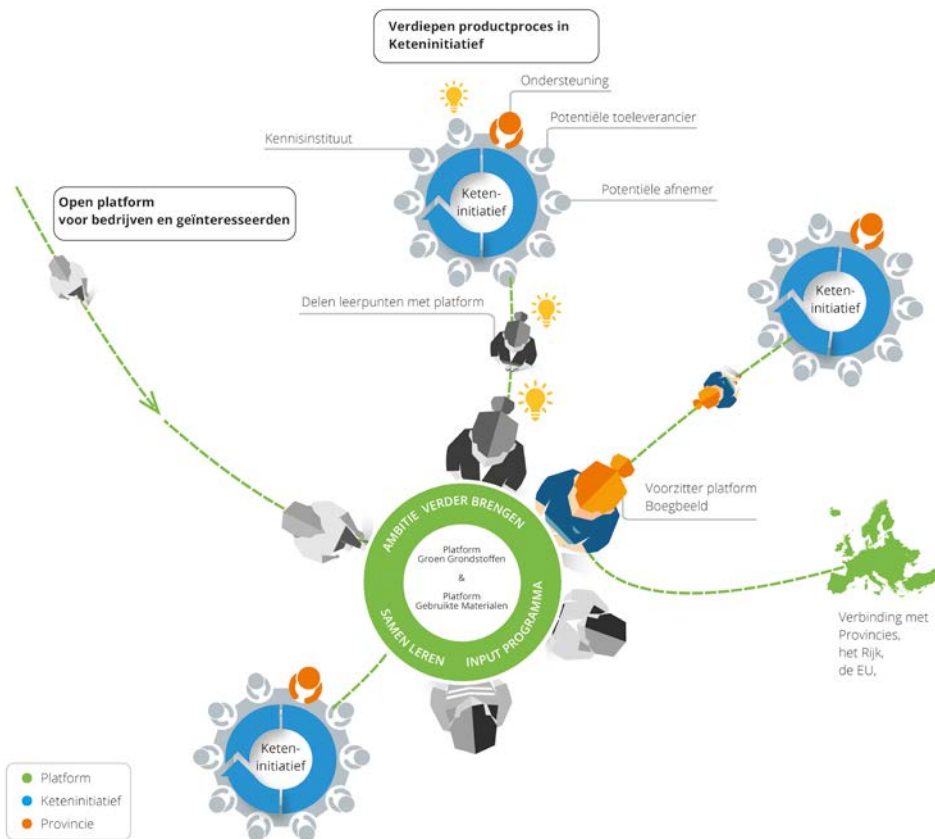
Verdiepen productproces in Keteninitiatief

Ondersteuning

Potentiële toeleverancier

Kennisinstituut

Keten-initiatief

Potentiële afnemer

Open platform voor bedrijven en geïnteresseerden

Keten-initiatief

Delen leerpunten met platform

Voorzitter platform Boegbeeld

AMBITIE VERDER BRENGEN

Platform Groen Grondstoffen & Platform Gebruikte Materialen

SAMEN LEREN

INPUT PROGRAMMA

Verbinding met Provincies, het Rijk, de EU,

Keten-initiatief

Platform
Keteninitiatief
Provincie